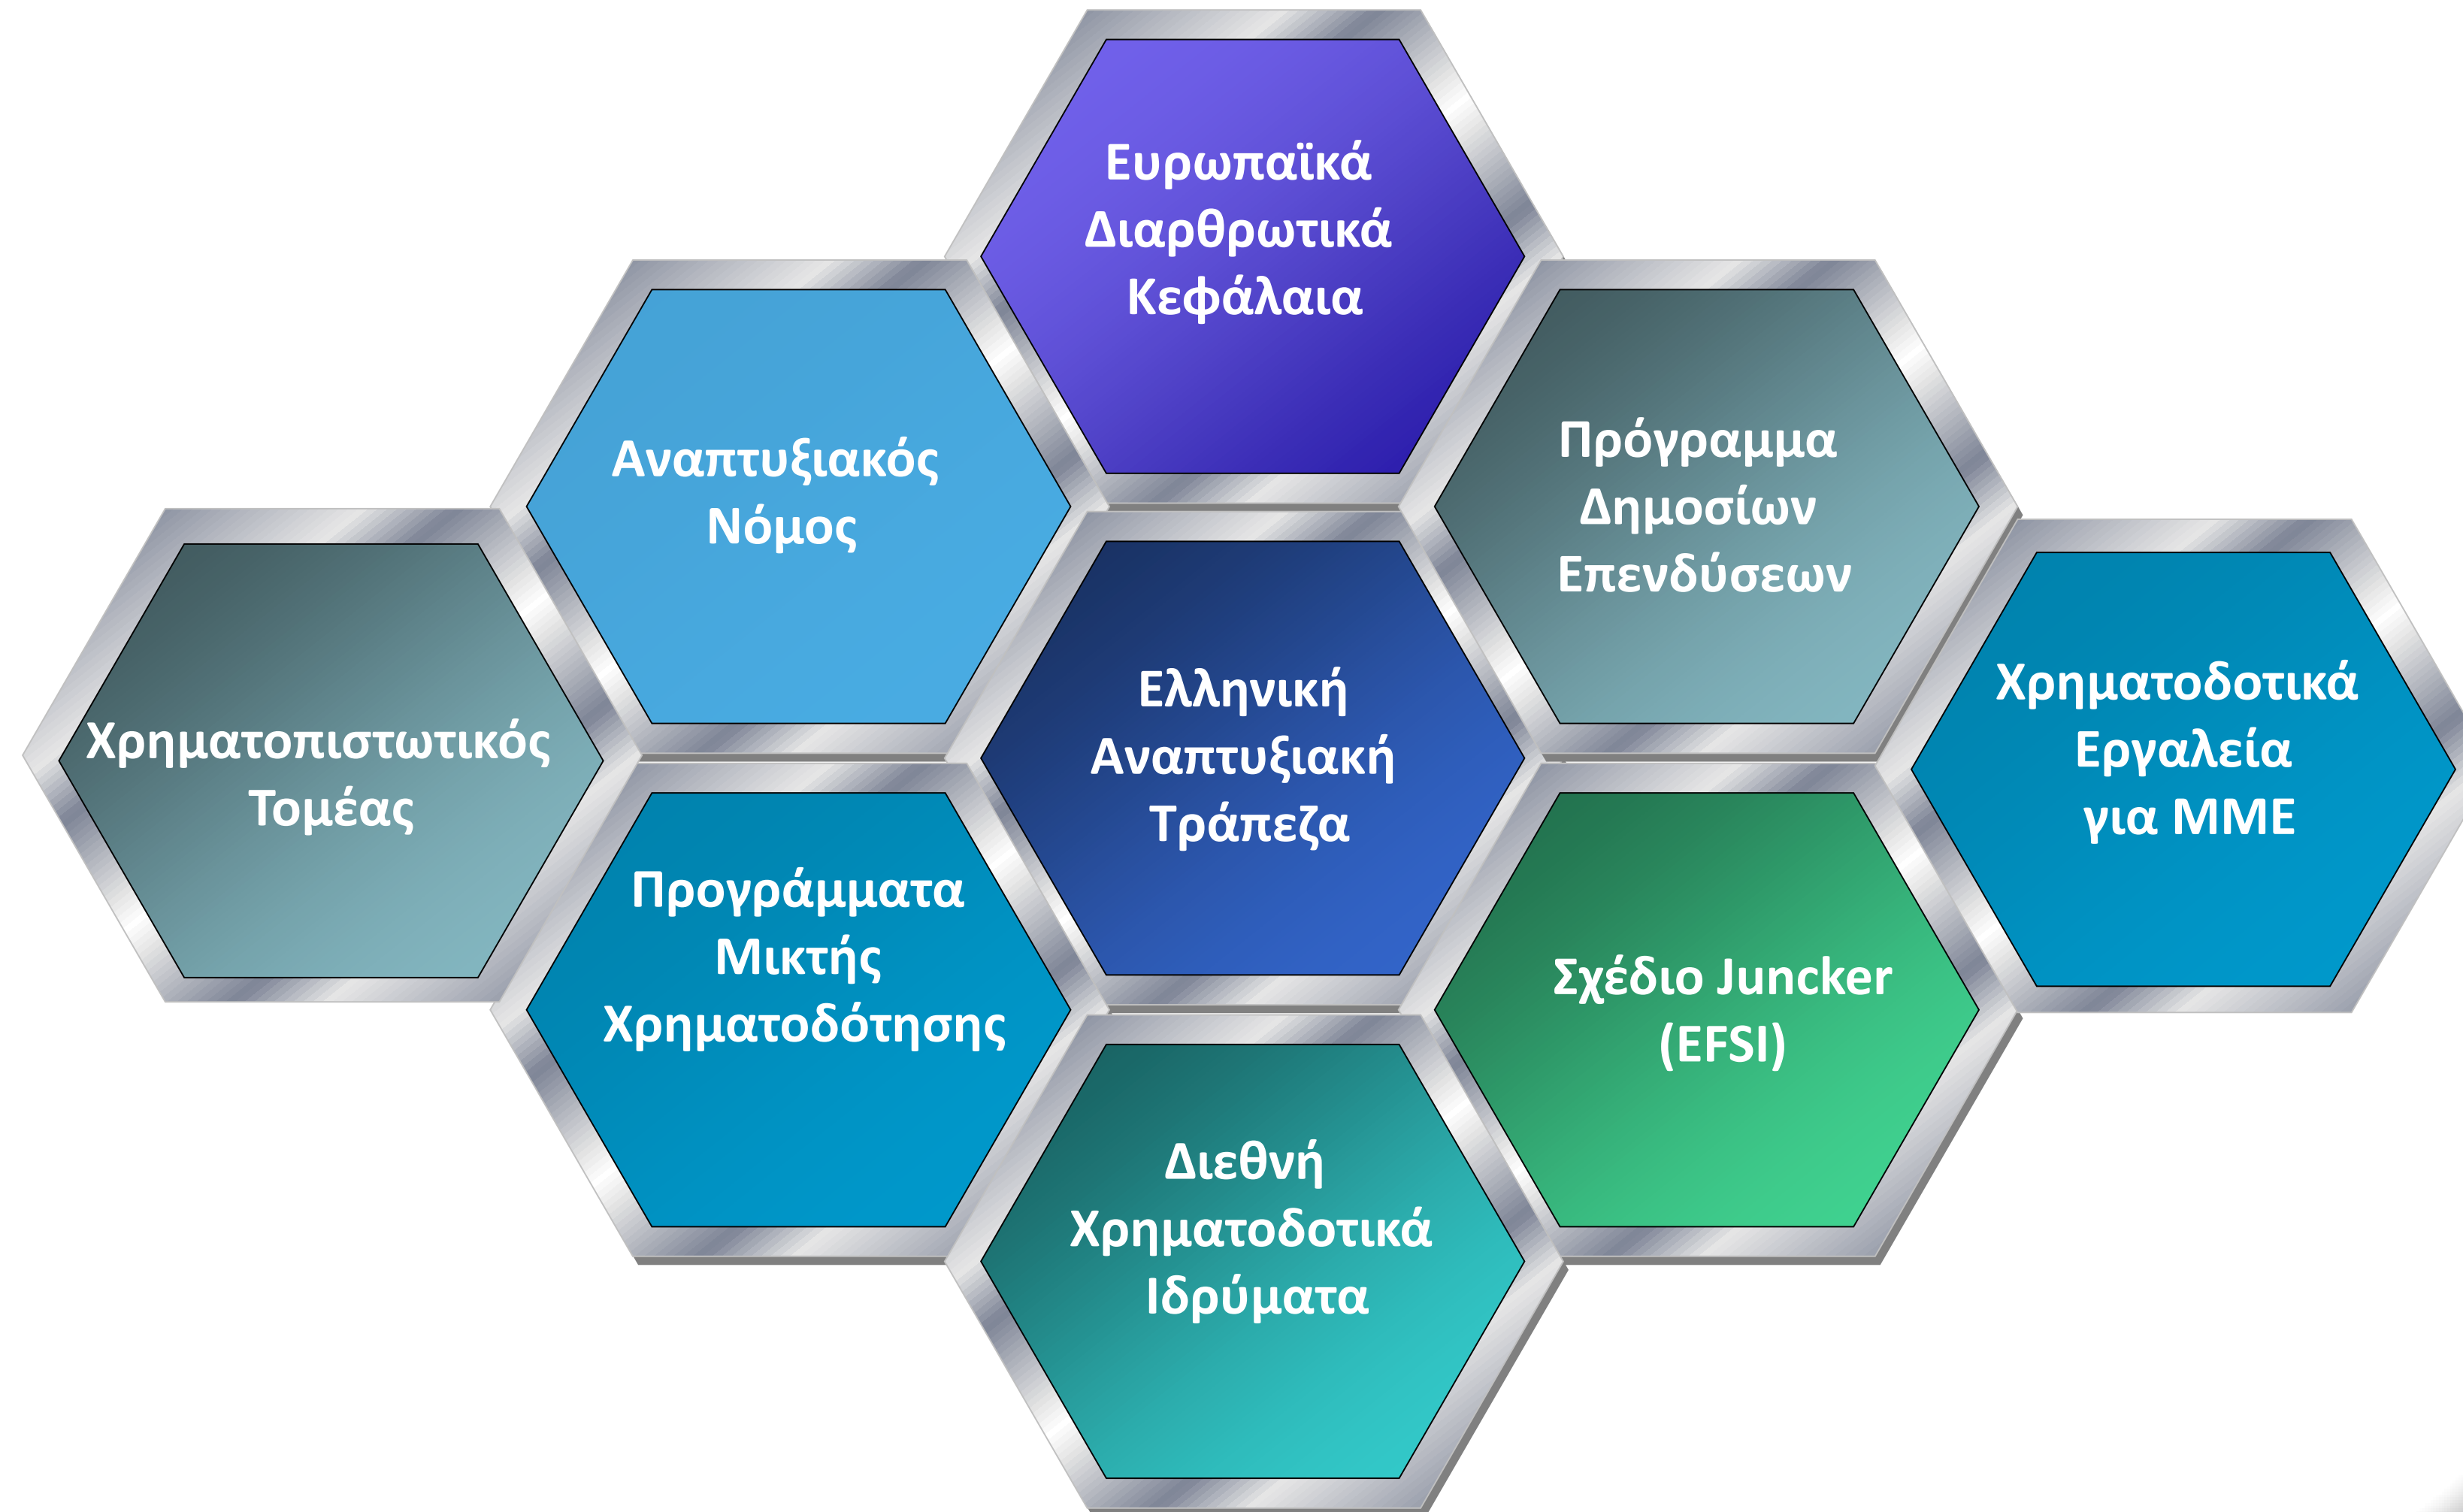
Ευρωπαϊκά Διαρθρωτικά Κεφάλαια

Αναπτυξιακός Νόμος

Πρόγραμμα Δημοσίων Επενδύσεων

Χρηματοπιστωτικός Τομέας

Ελληνική Αναπτυξιακή Τράπεζα

Χρηματοδοτικά Εργαλεία για ΜΜΕ

Προγράμματα Μικτής Χρηματοδότησης

Σχέδιο Juncker (EFSI)

Διεθνή Χρηματοδοτικά Ιδρύματα